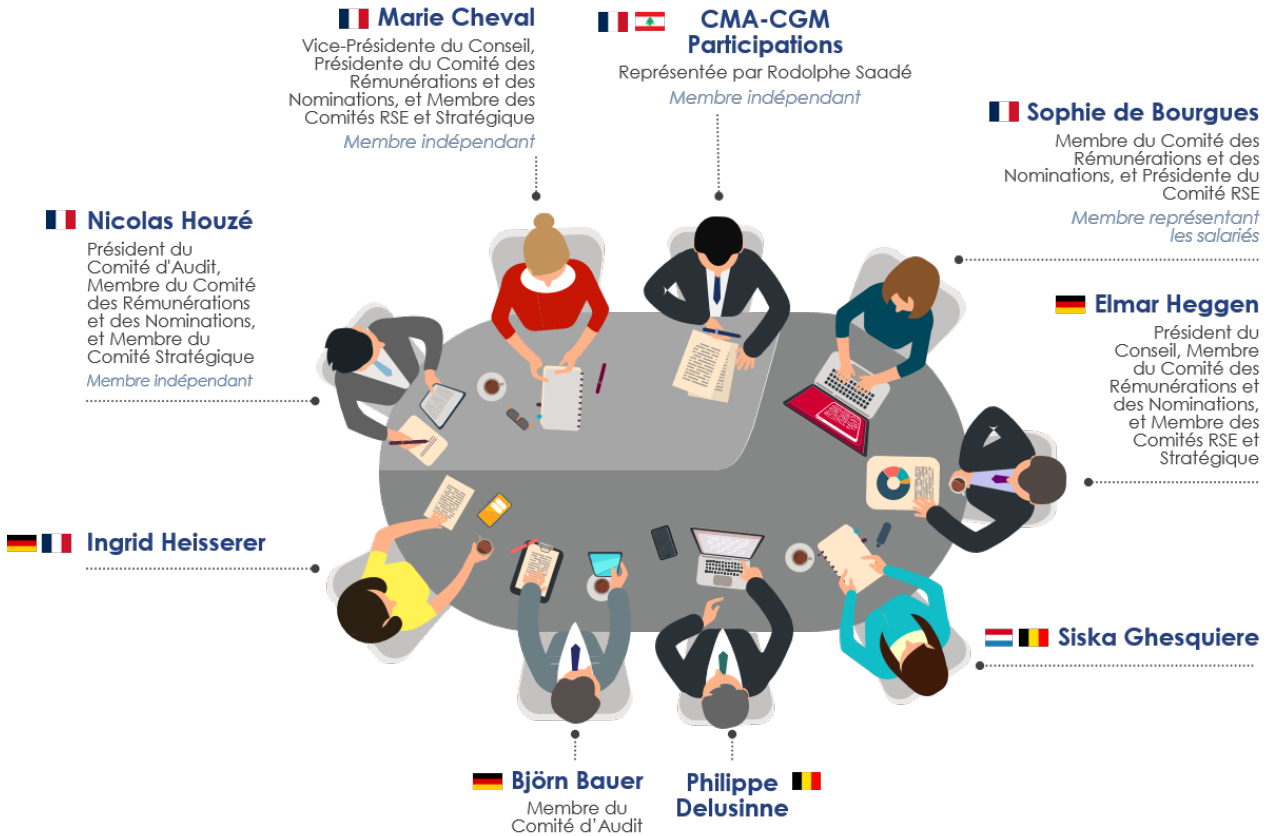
Marie Cheval
Vice-Présidente du Conseil, Présidente du Comité des Rémunérations et des Nominations, et Membre des Comités RSE et Stratégique
Membre indépendant

CMA-CGM Participations
Représentée par Rodolphe Saadé
Membre indépendant

Sophie de Bourgues
Membre du Comité des Rémunérations et des Nominations, et Présidente du Comité RSE
Membre représentant les salariés

Nicolas Houzé
Président du Comité d'Audit, Membre du Comité des Rémunérations et des Nominations, et Membre du Comité Stratégique
Membre indépendant

Elmar Heggen
Président du Conseil, Membre du Comité des Rémunérations et des Nominations, et Membre des Comités RSE et Stratégique

Ingrid Heisserer

Siska Ghesquiere

Björn Bauer
Membre du Comité d'Audit

Philippe Delusinne